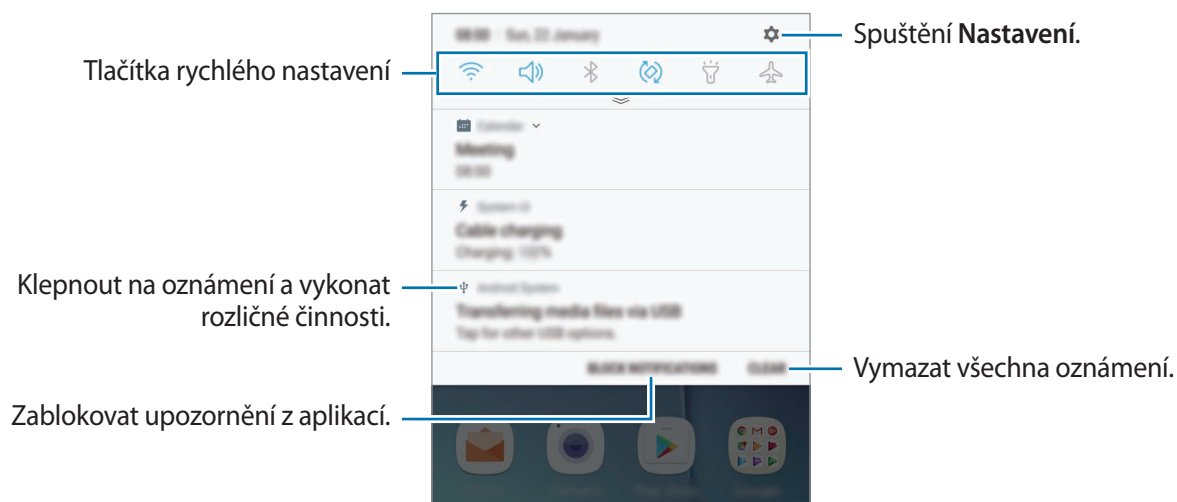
08:00 Sun, 22 January

Spuštění **Nastavení**.

Tlačítka rychlého nastavení

Calendar

Meeting

08:00

System UI

Cable charging

Charging: 100%

Klepnout na oznámení a vykonat rozličné činnosti.

Android System

Transferring media files via USB

Tap for other USB options.

BLOCK NOTIFICATIONS

CLEAR

Vymazat všechna oznámení.

Zablokovat upozornění z aplikací.